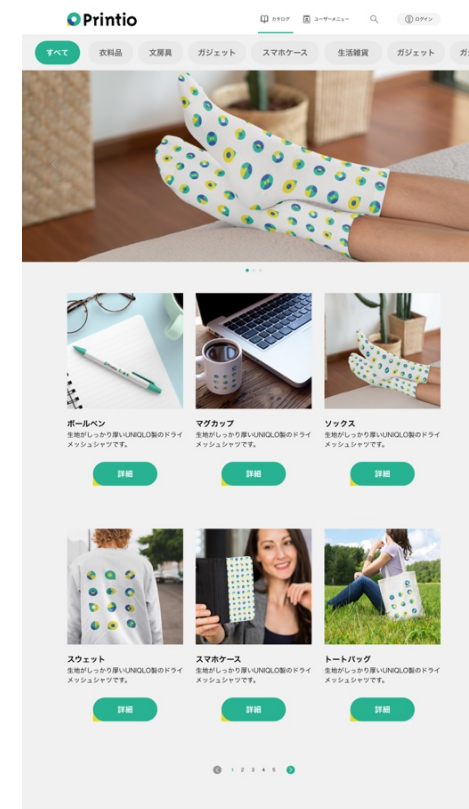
Printio

カタログ ユーザーメニュー ログイン

すべて 衣料品 文房具 ガジェット スマホケース 生活雑貨 ガジェット ガ

ボールペン
生地がしっかり厚いUNIQLO製のドライメッシュシャツです。

詳細

マグカップ
生地がしっかり厚いUNIQLO製のドライメッシュシャツです。

詳細

ソックス
生地がしっかり厚いUNIQLO製のドライメッシュシャツです。

詳細

スウェット
生地がしっかり厚いUNIQLO製のドライメッシュシャツです。

詳細

スマホケース
生地がしっかり厚いUNIQLO製のドライメッシュシャツです。

詳細

トートバッグ
生地がしっかり厚いUNIQLO製のドライメッシュシャツです。

詳細

1 2 3 4 5